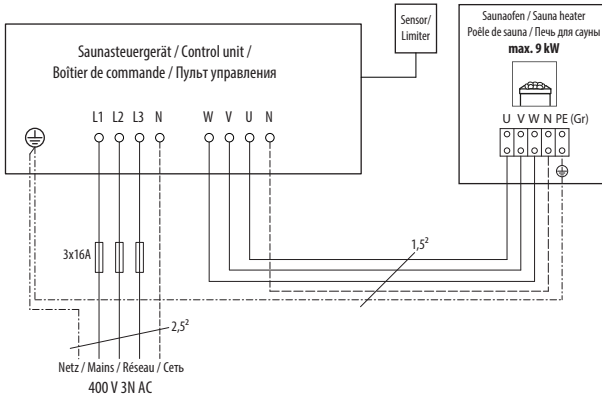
Sensor/ Limiter

Saunaofen / Sauna heater
Poêle de sauna / Печь для сауны
max. 9 kW

Saunasteuergerät / Control unit /
Boîtier de commande / Пульт управления

L1 L2 L3 N

W V U N

U V W N PE (Gr)

3x16A

$1,5^2$

$2,5^2$

Netz / Mains / Réseau / Сеть
400 V 3N AC